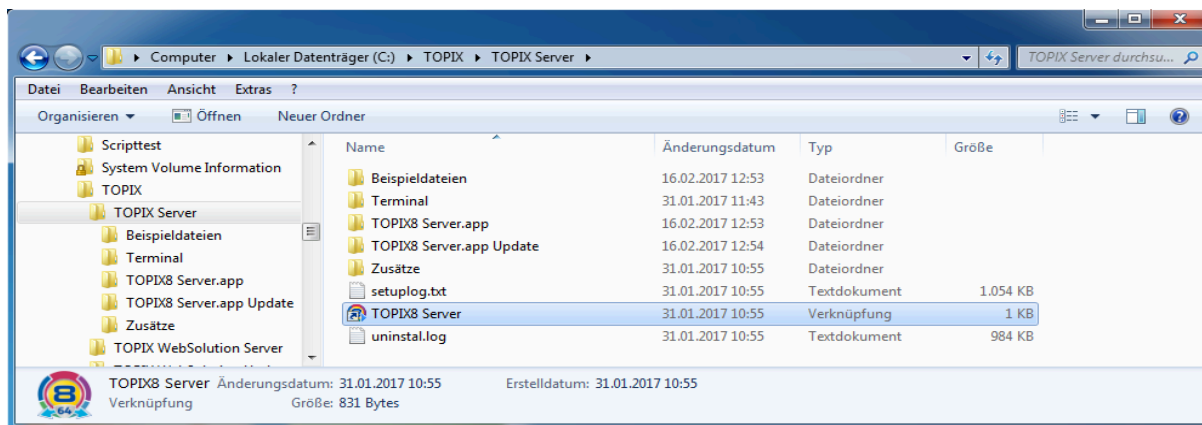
Computer ▸ Lokaler Datenträger (C:) ▸ TOPIX ▸ TOPIX Server ▸

TOPIX Server durchsu...

Datei Bearbeiten Ansicht Extras ?

Organisieren ▾ Öffnen Neuer Ordner

Scripttest
System Volume Information
TOPIX
TOPIX Server
Beispieldateien
Terminal
TOPIX8 Server.app
TOPIX8 Server.app Update
Zusätze
TOPIX WebSolution Server
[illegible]

| Name | Änderungsdatum | Typ | Größe |
|---|---|---|---|
| Beispieldateien | 16.02.2017 12:53 | Dateiordner | |
| Terminal | 31.01.2017 11:43 | Dateiordner | |
| TOPIX8 Server.app | 16.02.2017 12:53 | Dateiordner | |
| TOPIX8 Server.app Update | 16.02.2017 12:54 | Dateiordner | |
| Zusätze | 31.01.2017 10:55 | Dateiordner | |
| setuplog.txt | 31.01.2017 10:55 | Textdokument | 1.054 KB |
| TOPIX8 Server | 31.01.2017 10:55 | Verknüpfung | 1 KB |
| uninstal.log | 31.01.2017 10:55 | Textdokument | 984 KB |

8 64

TOPIX8 Server Änderungsdatum: 31.01.2017 10:55 Erstelldatum: 31.01.2017 10:55
Verknüpfung Größe: 831 Bytes